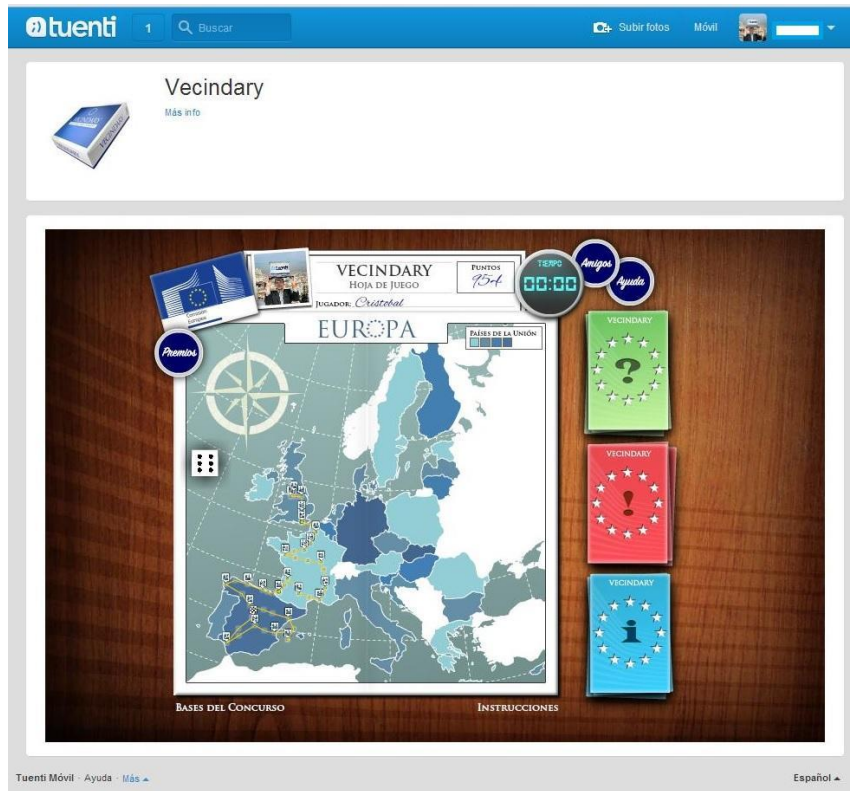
tuenti 1 Buscar

Subir fotos Móvil

Vecindary
Más info

VECINDARY
HOJA DE JUEGO
JUGADOR: Cristobal
PUNTOS 954
TIEMPO 00:00
Amigos
Ayuda
Premios
EUROPA
PAÍSES DE LA UNIÓN

VECINDARY
VECINDARY
VECINDARY

BASES DEL CONCURSO
INSTRUCCIONES

Tuenti Móvil · Ayuda · Más
Español